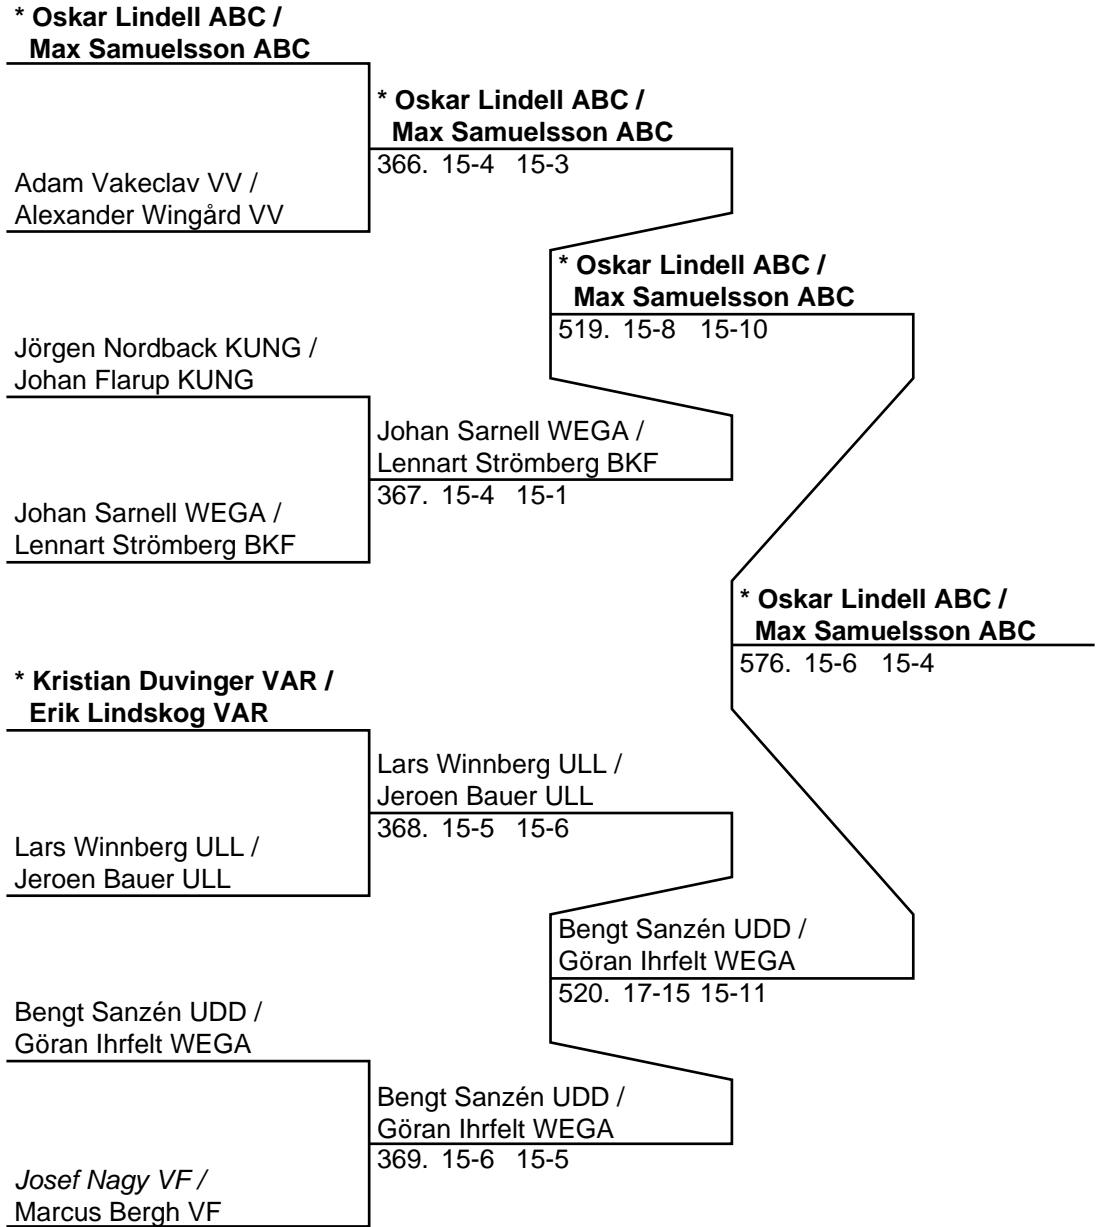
* Oskar Lindell ABC /
Max Samuelsson ABC

Adam Vakeclav VV /
Alexander Wingård VV

* Oskar Lindell ABC /
Max Samuelsson ABC
366. 15-4 15-3

* Oskar Lindell ABC /
Max Samuelsson ABC
519. 15-8 15-10

Jörgen Nordback KUNG /
Johan Flarup KUNG

Johan Sarnell WEGA /
Lennart Strömberg BKF

Johan Sarnell WEGA /
Lennart Strömberg BKF
367. 15-4 15-1

* Oskar Lindell ABC /
Max Samuelsson ABC
576. 15-6 15-4

* Kristian Duvinger VAR /
Erik Lindskog VAR

Lars Winnberg ULL /
Jeroen Bauer ULL

Lars Winnberg ULL /
Jeroen Bauer ULL
368. 15-5 15-6

Bengt Sanzén UDD /
Göran Ihrfelt WEGA
520. 17-15 15-11

Bengt Sanzén UDD /
Göran Ihrfelt WEGA

Bengt Sanzén UDD /
Göran Ihrfelt WEGA
369. 15-6 15-5

Josef Nagy VF /
Marcus Bergh VF